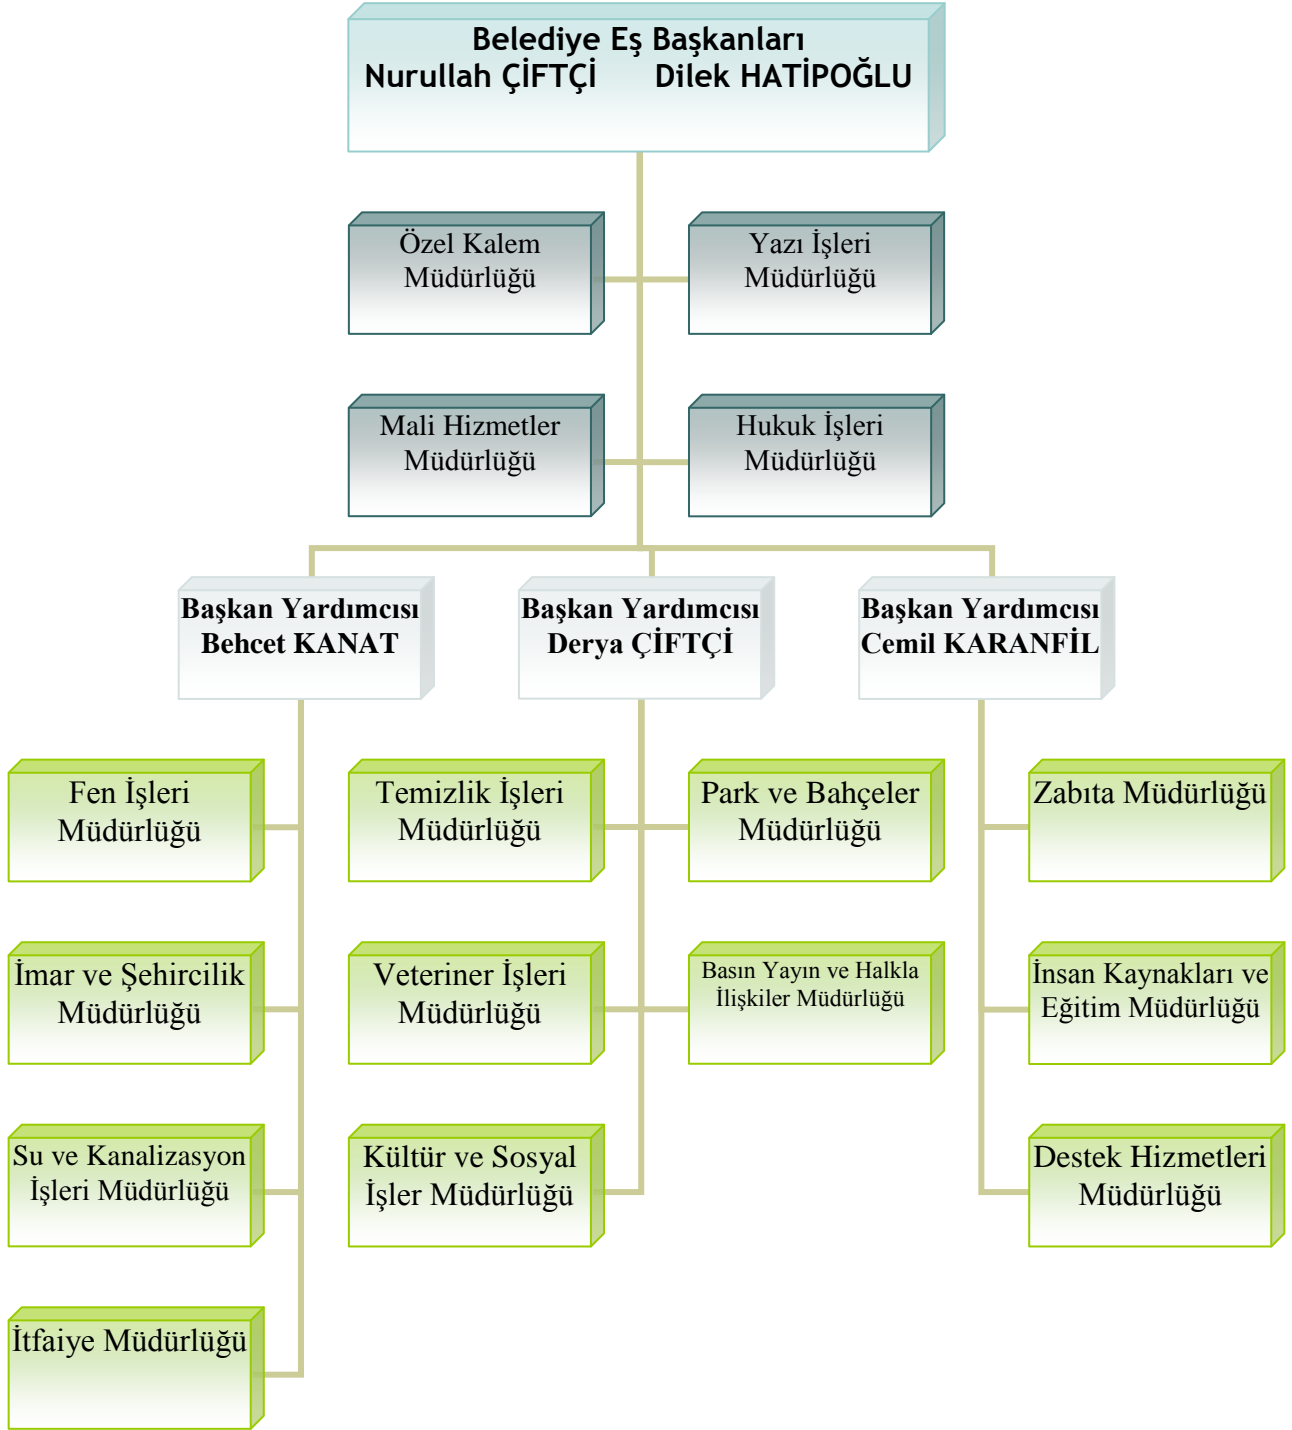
Belediye Eş Başkanları
Nurullah ÇİFTÇİ Dilek HATİPOĞLU

Özel Kalem Müdürlüğü

Yazı İşleri Müdürlüğü

Mali Hizmetler Müdürlüğü

Hukuk İşleri Müdürlüğü

Başkan Yardımcısı
Behcet KANAT

Başkan Yardımcısı
Derya ÇİFTÇİ

Başkan Yardımcısı
Cemil KARANFİL

Fen İşleri Müdürlüğü

İmar ve Şehircilik Müdürlüğü

Su ve Kanalizasyon İşleri Müdürlüğü

İtfaiye Müdürlüğü

Temizlik İşleri Müdürlüğü

Park ve Bahçeler Müdürlüğü

Veteriner İşleri Müdürlüğü

Basın Yayın ve Halkla İlişkiler Müdürlüğü

Kültür ve Sosyal İşler Müdürlüğü

Zabıta Müdürlüğü

İnsan Kaynakları ve Eğitim Müdürlüğü

Destek Hizmetleri Müdürlüğü